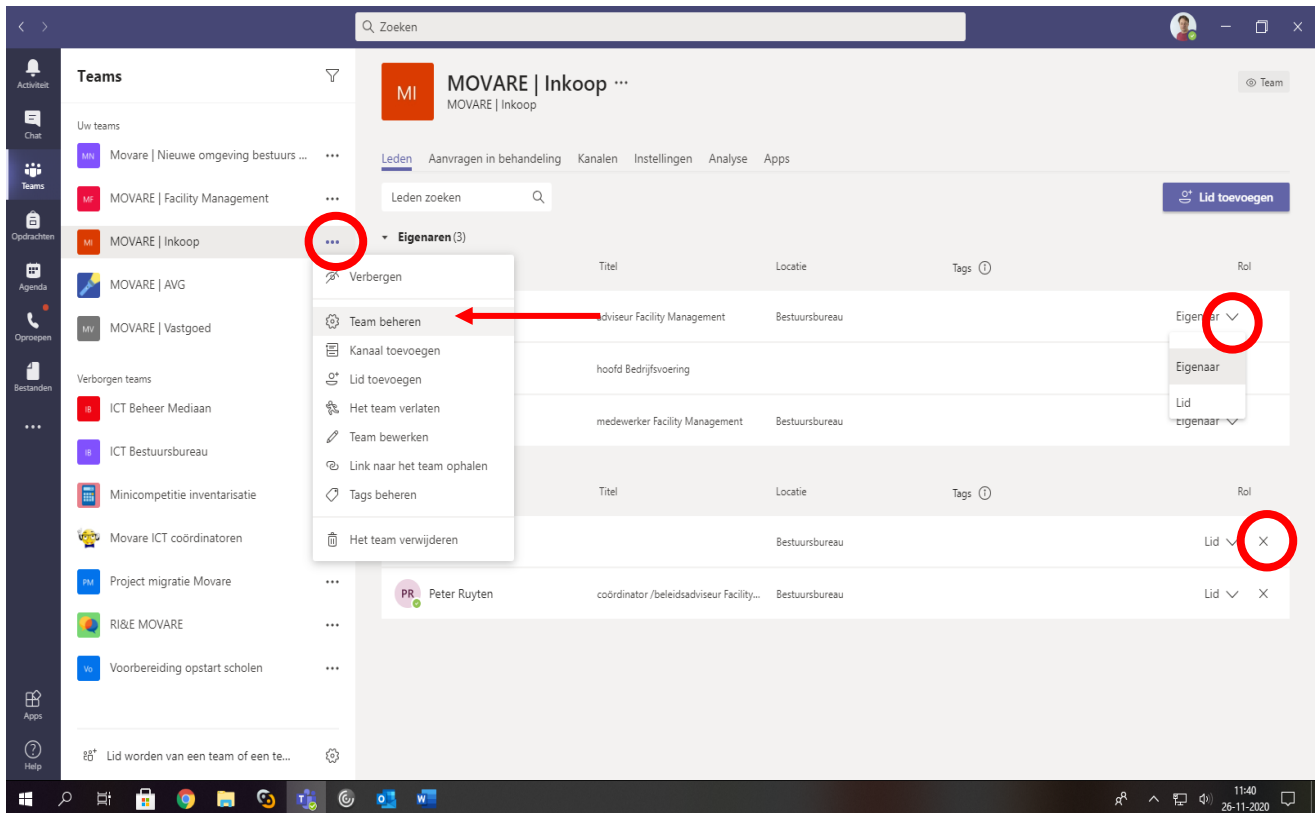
Zoeken

Activiteit
Chat
Teams
Opdrachten
Agenda
Oproepen
Bestanden
...
Apps
Help

Teams

Uw teams
MN Movare | Nieuwe omgeving bestuurs ... ...
MF MOVARE | Facility Management ...
MI MOVARE | Inkoop ...
MOVARE | AVG
MV MOVARE | Vastgoed

Verborgen teams
IB ICT Beheer Mediaan
IB ICT Bestuursbureau
Minicompetitie inventarisatie
Movare ICT coördinatoren
PM Project migratie Movare ...
RI&E MOVARE ...
Vo Voorbereiding opstart scholen ...

Lid worden van een team of een te...

Verbergen
Team beheren
Kanaal toevoegen
Lid toevoegen
Het team verlaten
Team bewerken
Link naar het team ophalen
Tags beheren
Het team verwijderen

MI
MOVARE | Inkoop ...
MOVARE | Inkoop

Team

Leden Aanvragen in behandeling Kanalen Instellingen Analyse Apps

Leden zoeken

Lid toevoegen

Eigenaren (3)

| | Titel | Locatie | Tags | Rol |
|---|---|---|---|---|
| | adviseur Facility Management | Bestuursbureau | | Eigenaar |
| | hoofd Bedrijfsvoering | | | Eigenaar |
| | medewerker Facility Management | Bestuursbureau | | Eigenaar / Lid |

| | Titel | Locatie | Tags | Rol |
|---|---|---|---|---|
| | | Bestuursbureau | | Lid |
| PR Peter Ruyten | coördinator /beleidsadviseur Facility... | Bestuursbureau | | Lid |

11:40
26-11-2020